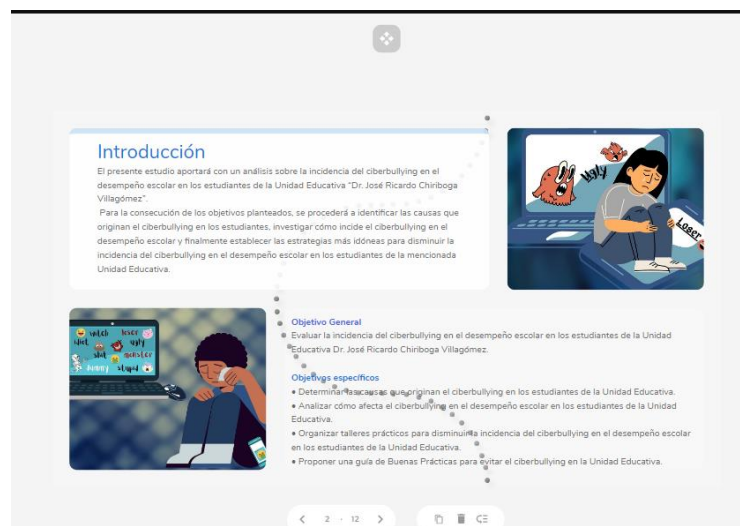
Introducción

El presente estudio aportará con un análisis sobre la incidencia del ciberbullying en el desempeño escolar en los estudiantes de la Unidad Educativa "Dr. José Ricardo Chiriboga Villagómez".

Para la consecución de los objetivos planteados, se procederá a identificar las causas que originan el ciberbullying en los estudiantes, investigar cómo incide el ciberbullying en el desempeño escolar y finalmente establecer las estrategias más idóneas para disminuir la incidencia del ciberbullying en el desempeño escolar en los estudiantes de la mencionada Unidad Educativa.

Ugly

Loser

watch loser ugly slut slut monster dummy stupid

Objetivo General

Evaluar la incidencia del ciberbullying en el desempeño escolar en los estudiantes de la Unidad Educativa Dr. José Ricardo Chiriboga Villagómez.

Objetivos específicos

• Determinar las causas que originan el ciberbullying en los estudiantes de la Unidad Educativa.
• Analizar cómo afecta el ciberbullying en el desempeño escolar en los estudiantes de la Unidad Educativa.
• Organizar talleres prácticos para disminuir la incidencia del ciberbullying en el desempeño escolar en los estudiantes de la Unidad Educativa.
• Proponer una guía de Buenas Prácticas para evitar el ciberbullying en la Unidad Educativa.

2 - 12